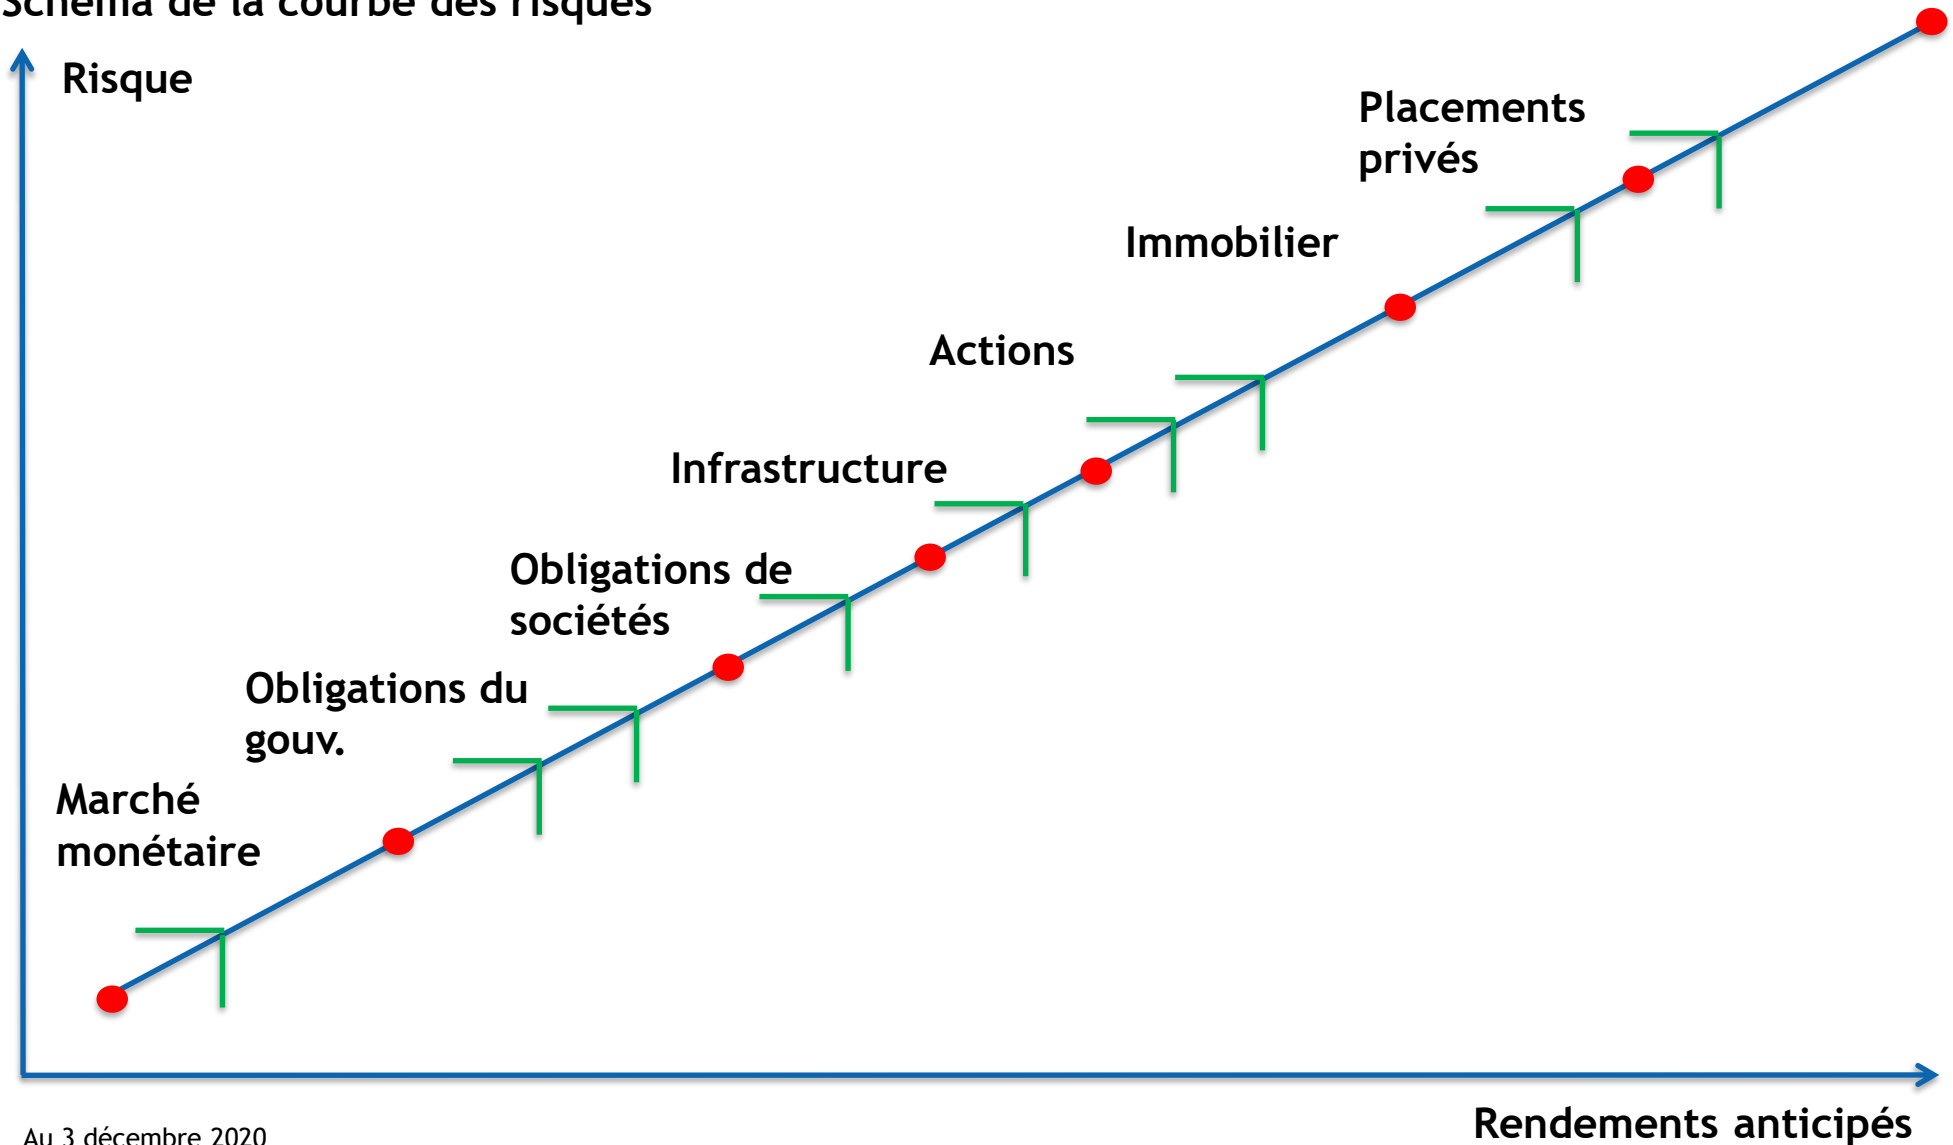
Schéma de la courbe des risques

Risque

Placements privés

Immobilier

Actions

Infrastructure

Obligations de sociétés

Obligations du gouv.

Marché monétaire

Au 3 décembre 2020

Rendements anticipés